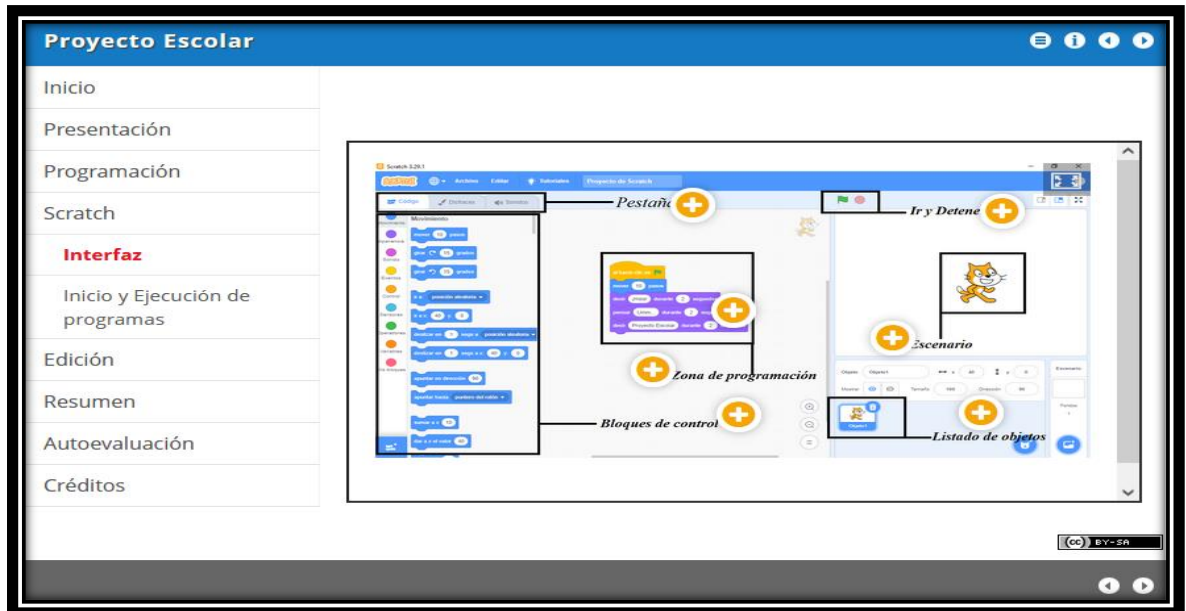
Proyecto Escolar

Inicio
Presentación
Programación
Scratch
Interfaz
Inicio y Ejecución de programas
Edición
Resumen
Autoevaluación
Créditos

Scratch 3.29.1
Archivo Editar Tutoriales Proyecto de Scratch
Código Disfraces Sonidos
Movimiento
Pestañ
Ir y Detene
Escenario
Zona de programación
Bloques de control
Listado de objetos
Objeto Objeto1
Escenario

(cc) BY-SA